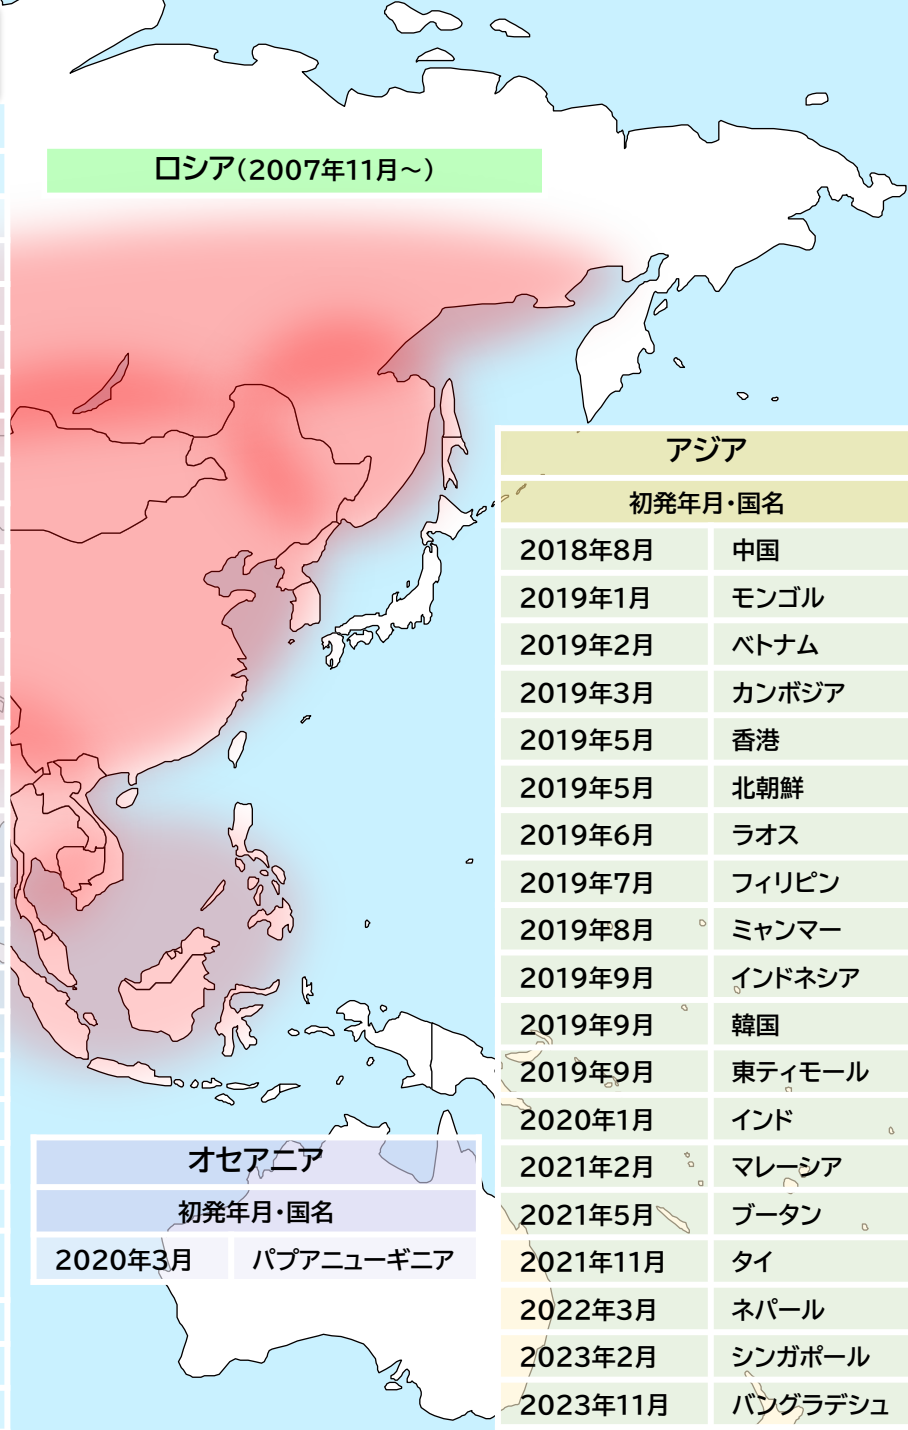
ロシア(2007年11月～)

アジア

| 初発年月・国名 | |
|---|---|
| 2018年8月 | 中国 |
| 2019年1月 | モンゴル |
| 2019年2月 | ベトナム |
| 2019年3月 | カンボジア |
| 2019年5月 | 香港 |
| 2019年5月 | 北朝鮮 |
| 2019年6月 | ラオス |
| 2019年7月 | フィリピン |
| 2019年8月 | ミャンマー |
| 2019年9月 | インドネシア |
| 2019年9月 | 韓国 |
| 2019年9月 | 東ティモール |
| 2020年1月 | インド |
| 2021年2月 | マレーシア |
| 2021年5月 | ブータン |
| 2021年11月 | タイ |
| 2022年3月 | ネパール |
| 2023年2月 | シンガポール |
| 2023年11月 | バングラデシュ |

オセアニア

| 初発年月・国名 | |
|---|---|
| 2020年3月 | パプアニューギニア |